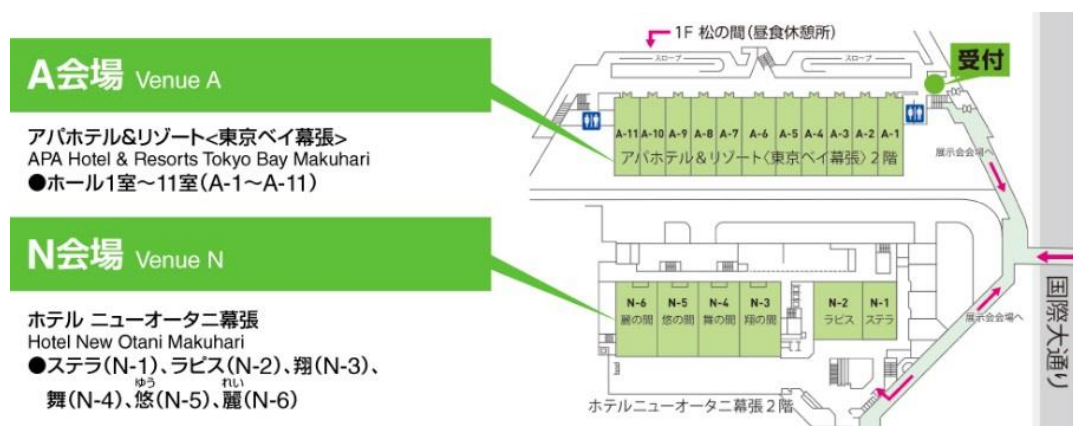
A会場 Venue A

アパホテル&リゾート<東京ベイ幕張>
APA Hotel & Resorts Tokyo Bay Makuhari
●ホール1室〜11室(A-1〜A-11)

N会場 Venue N

ホテル ニューオータニ幕張
Hotel New Otani Makuhari
●ステラ(N-1)、ラピス(N-2)、翔(N-3)、舞(N-4)、悠(N-5)、麗(N-6)

ゆう れい

1F 松の間(昼食休憩所)

スロープ スロープ

受付

A-11 A-10 A-9 A-8 A-7 A-6 A-5 A-4 A-3 A-2 A-1

アパホテル&リゾート〈東京ベイ幕張〉2階

展示会会場へ

N-6 麗の間 N-5 悠の間 N-4 舞の間 N-3 翔の間 N-2 ラピス N-1 ステラ

展示会会場へ

ホテルニューオータニ幕張2階

国際大通り